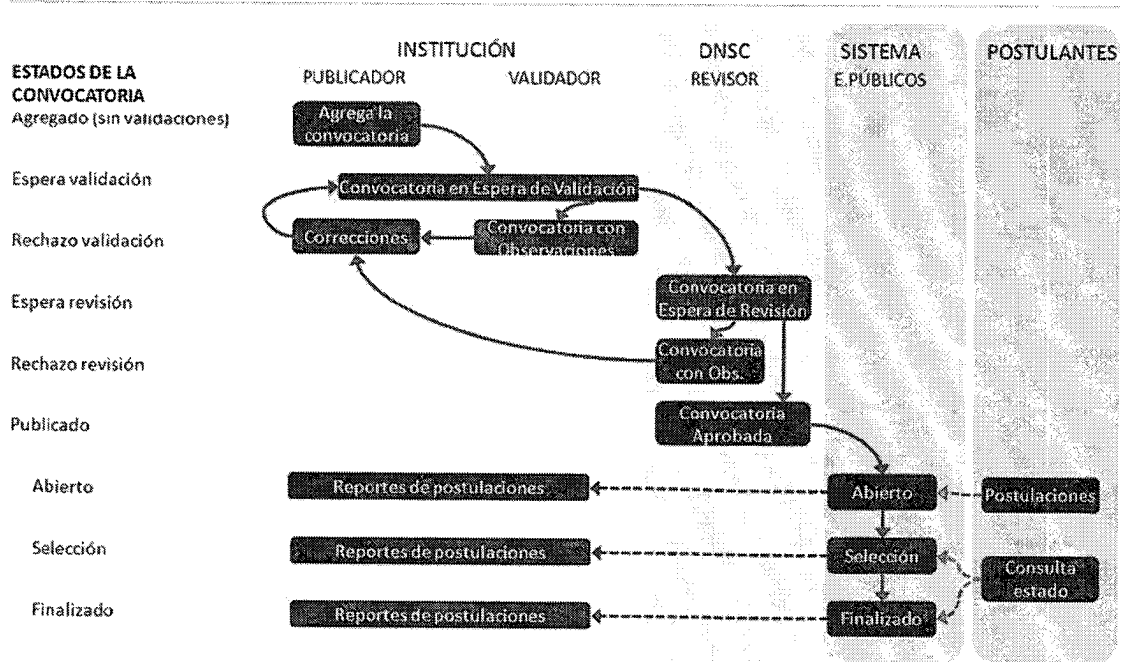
ESTADOS DE LA CONVOCATORIA

INSTITUCIÓN
PUBLICADOR
VALIDADOR

DNSC
REVISOR

SISTEMA
E.PÚBLICOS

POSTULANTES

Agregado (sin validaciones)
Agrega la convocatoria

Espera validación
Convocatoria en Espera de Validación

Rechazo validación
Correcciones
Convocatoria con Observaciones

Espera revisión
Convocatoria en Espera de Revisión

Rechazo revisión
Convocatoria con Obs.

Publicado
Convocatoria Aprobada

Abierto
Reportes de postulaciones
Abierto
Postulaciones

Selección
Reportes de postulaciones
Selección
Consulta estado

Finalizado
Reportes de postulaciones
Finalizado